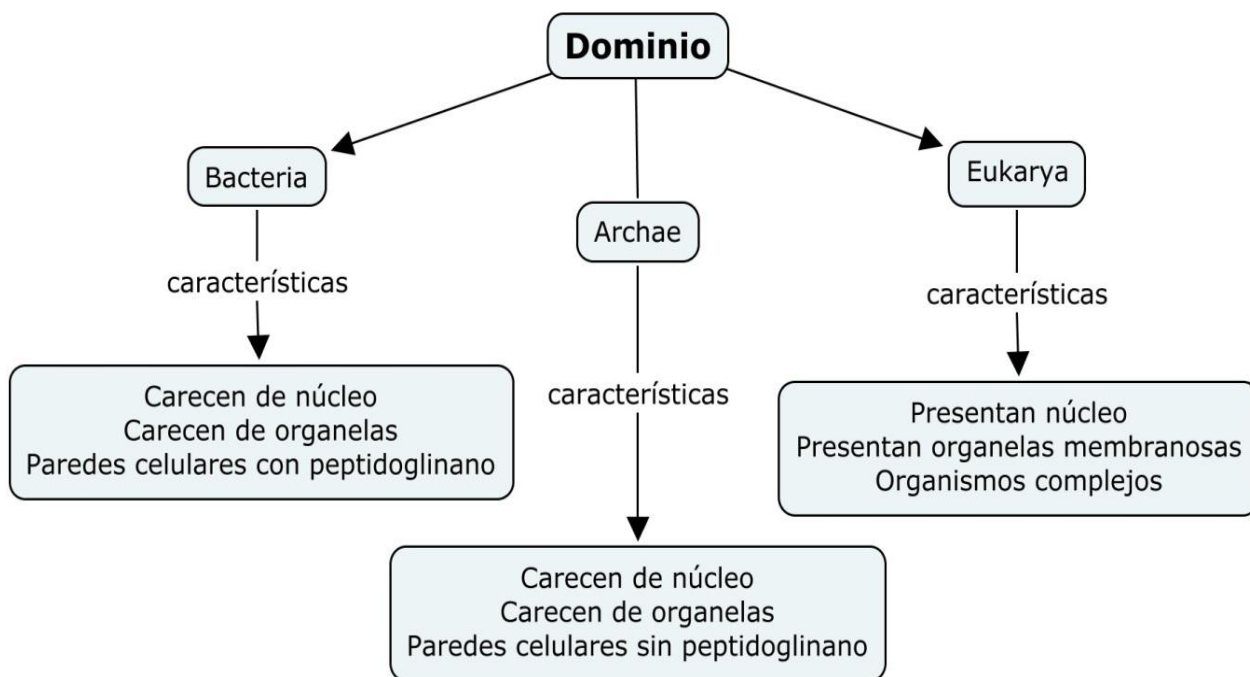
Dominio

Bacteria

características

Carecen de núcleo
Carecen de organelas
Paredes celulares con peptidoglinano

Archae

características

Carecen de núcleo
Carecen de organelas
Paredes celulares sin peptidoglinano

Eukarya

características

Presentan núcleo
Presentan organelas membranosas
Organismos complejos